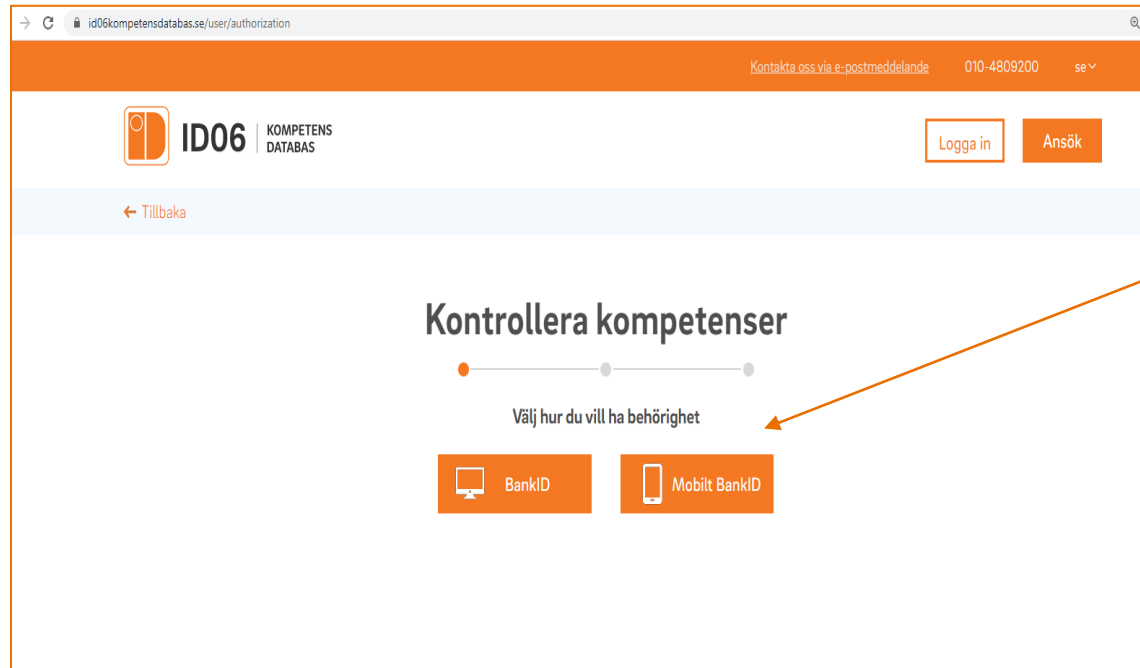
id06kompetensdatabas.se/user/authorization

Kontakta oss via e-postmeddelande 010-4809200 se

ID06 KOMPETENS DATABAS

Logga in Ansök

← Tillbaka

Kontrollera kompetenser

Välj hur du vill ha behörighet

BankID

Mobilt BankID